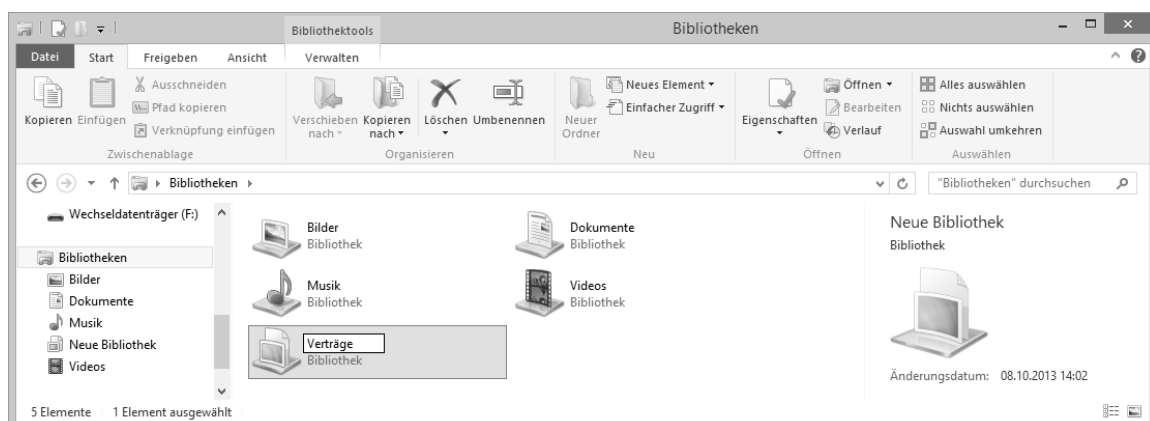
Bibliothektools

Bibliotheken

Datei Start Freigeben Ansicht Verwalten

Kopieren Einfügen Ausschneiden Pfad kopieren Verknüpfung einfügen

Zwischenablage

Verschieben nach Kopieren nach Löschen Umbenennen

Organisieren

Neuer Ordner Neues Element Einfacher Zugriff

Neu

Eigenschaften Öffnen Bearbeiten Verlauf

Öffnen

Alles auswählen Nichts auswählen Auswahl umkehren

Auswählen

Bibliotheken

"Bibliotheken" durchsuchen

Wechseldatenträger (F:)

Bibliotheken
Bilder
Dokumente
Musik
Neue Bibliothek
Videos

Bilder
Bibliothek

Dokumente
Bibliothek

Musik
Bibliothek

Videos
Bibliothek

Verträge
Bibliothek

Neue Bibliothek
Bibliothek

Änderungsdatum: 08.10.2013 14:02

5 Elemente 1 Element ausgewählt